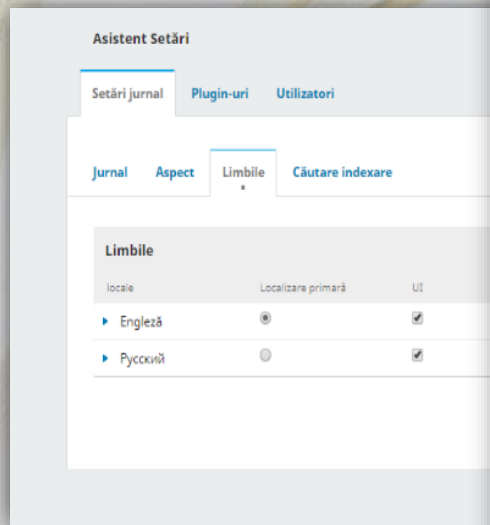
Asistent Setări

Setări jurnal | Plugin-uri | Utilizatori

Jurnal | Aspect | Limbile | Căutare indexare

Limbile

| locale | Localizare primară | UI |
|---|---|---|
| ▸ Engleză | ◉ | ☑ |
| ▸ Русский | ○ | ☑ |